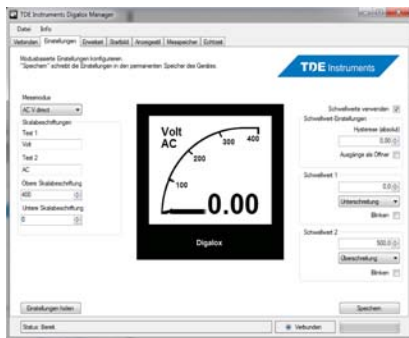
TDE Instruments Digalox Manager

Datei Info

Verbinden Einstellungen Erweitert Startbild Anzeigebild Messspeicher Echtzeit

Modbasbasierte Einstellungen konfigurieren. "Speichern" schreibt die Einstellungen in den permanenten Speicher des Gerätes.

TDE Instruments

Messmodus

AC V direct

Skalabeschriftungen

Text 1

Volt

Text 2

AC

Obere Skalabeschriftung

400

Untere Skalabeschriftung

0

Volt
AC

100

200

300

400

0.00

Digalox

Schwellwerte verwenden

Schwellwert-Einstellungen

Hysterese (absolut)

0.00

Ausgänge als Öffner

Schwellwert 1

0.0

Unterschreitung

Blinken

Schwellwert 2

500.0

Überschreitung

Blinken

Einstellungen holen

Speichern

Status: Bereit

Verbunden